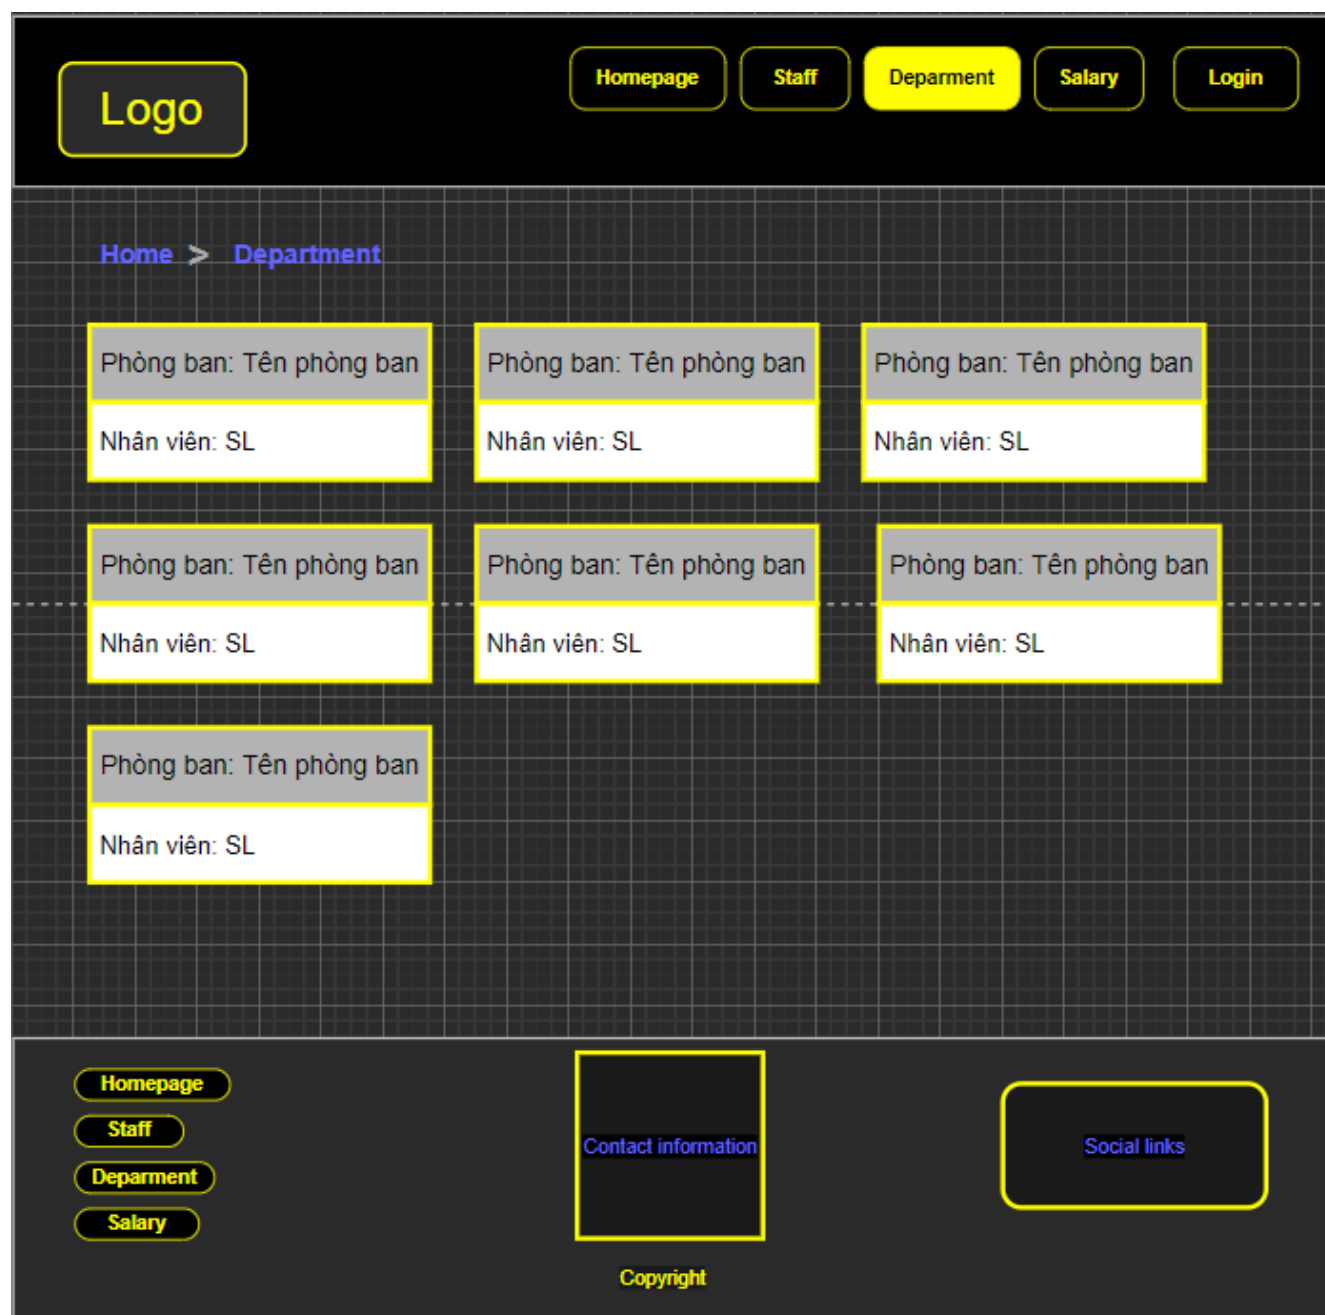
Logo

Homepage Staff Deparment Salary Login

Home > Department

Phòng ban: Tên phòng ban
Nhân viên: SL

Phòng ban: Tên phòng ban
Nhân viên: SL

Phòng ban: Tên phòng ban
Nhân viên: SL

Phòng ban: Tên phòng ban
Nhân viên: SL

Phòng ban: Tên phòng ban
Nhân viên: SL

Phòng ban: Tên phòng ban
Nhân viên: SL

Phòng ban: Tên phòng ban
Nhân viên: SL

Homepage
Staff
Deparment
Salary

Contact information

Social links

Copyright